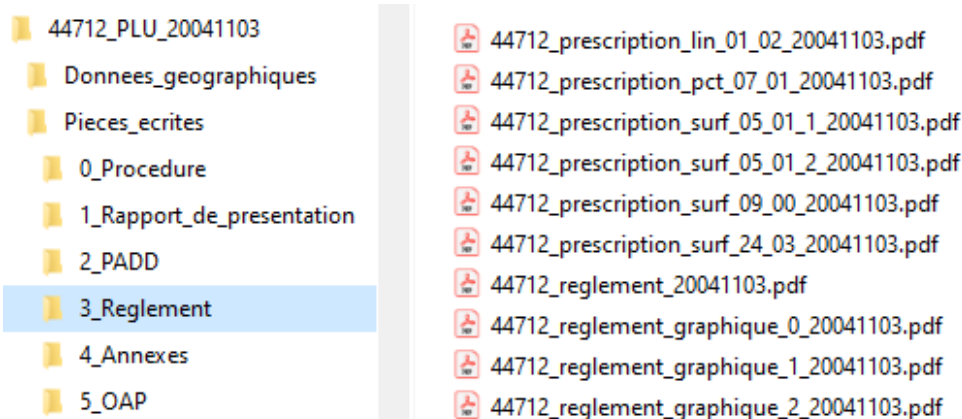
44712_PLU_20041103
Donnees_geographiques
Pieces_ecrites
0_Procedure
1_Rapport_de_presentation
2_PADD
3_Reglement
4_Annexes
5_OAP

44712_prescription_lin_01_02_20041103.pdf
44712_prescription_pct_07_01_20041103.pdf
44712_prescription_surf_05_01_1_20041103.pdf
44712_prescription_surf_05_01_2_20041103.pdf
44712_prescription_surf_09_00_20041103.pdf
44712_prescription_surf_24_03_20041103.pdf
44712_reglement_20041103.pdf
44712_reglement_graphique_0_20041103.pdf
44712_reglement_graphique_1_20041103.pdf
44712_reglement_graphique_2_20041103.pdf